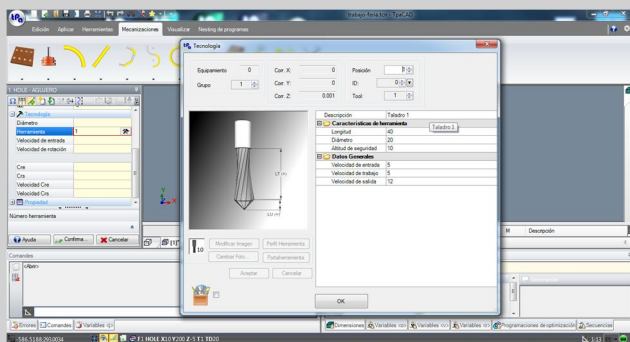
trabajo-Teilador-1.pyl.A92

Edición Aplicar Herramientas Mecanizaciones Visualizar Nesting de programas

Tecnología

Equipamiento 0
Grupo 1
Corr. X: 0
Corr. Y: 0
Corr. Z: 0.001
Posición 1
ID: 0
Tool 1

1 HOLE - AGUJERO
Tecnología
Diámetro
Herramienta 1
Velocidad de entrada
Velocidad de rotación
Cre
Crs
Velocidad Cre
Velocidad Crs
Propiedad
Número herramienta

Ayuda Confirma... Cancelar

| Descripción | Taladro 1 |
|---|---|
| Características de herramienta | |
| Longitud | 40 |
| Diámetro | 20 |
| Altitud de seguridad | 10 |
| Datos Generales | |
| Velocidad de entrada | 5 |
| Velocidad de trabajo | 5 |
| Velocidad de salida | 12 |

Taladro 1

LT (+)
LU (+)

10
Modificar Imagen
Perfil Herramienta
Cambiar Foto
Portaherramienta
Aceptar
Cancelar

OK

M Descripción

Comandos
<Abre>

Errores Comandos Variables
Dimensiones Variables Variables Variables Programaciones de optimización Secuencias

-586.5188;260.0034 F1 HOLE X10 Y200 Z-5 T1 TD20